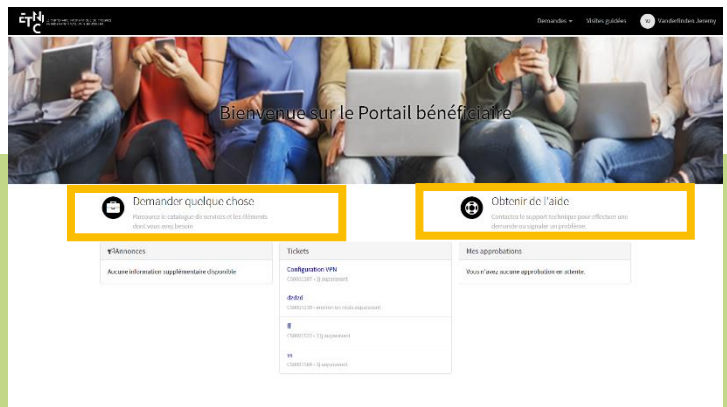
ETNIC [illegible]

Demandes ▾ Visites guidées VJ Vandeltesten Jeremy

Bienvenue sur le Portail bénéficiaire

Demander quelque chose
Parcourez le catalogue de services et les éléments dont vous avez besoin.

Obtenir de l'aide
Contactez le support technique pour effectuer une demande ou signaler un problème.

Annonces
Aucune information supplémentaire disponible

Tickets
Configuration VPN
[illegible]
dfdfd
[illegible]
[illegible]
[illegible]
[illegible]
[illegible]

Mes approbations
Vous n'avez aucune approbation en attente.